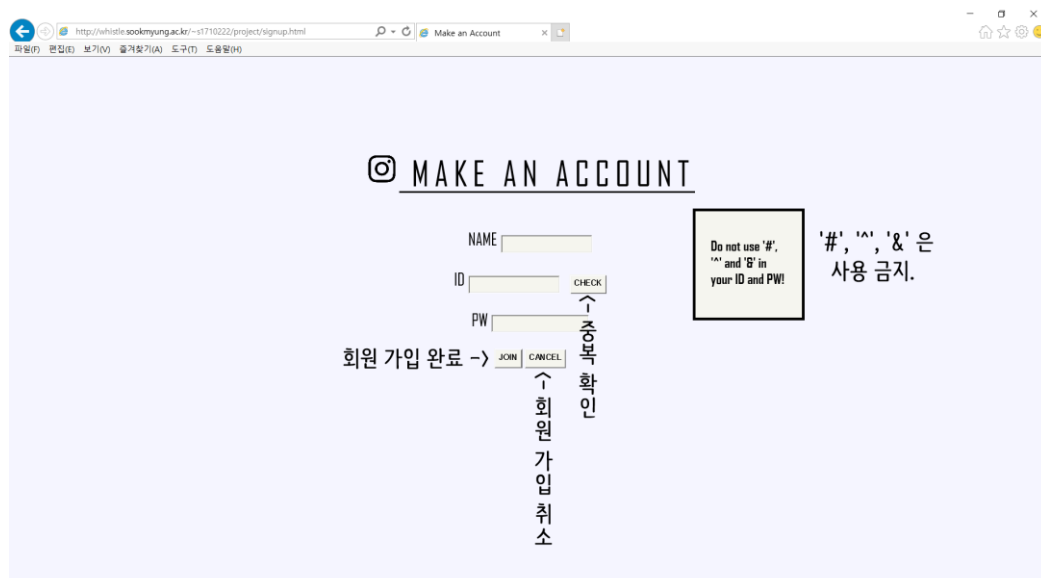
http://whistle.sookmyung.ac.kr/~s1710222/project/signup.html

Make an Account

파일(F) 편집(E) 보기(V) 즐겨찾기(A) 도구(T) 도움말(H)

MAKE AN ACCOUNT

NAME

ID CHECK

PW

회원 가입 완료 -> JOIN CANCEL

<- 중복 확인

<- 회원 가입 취소

Do not use '#', '^' and '&' in your ID and PW!

'#', '^', '&' 은 사용 금지.